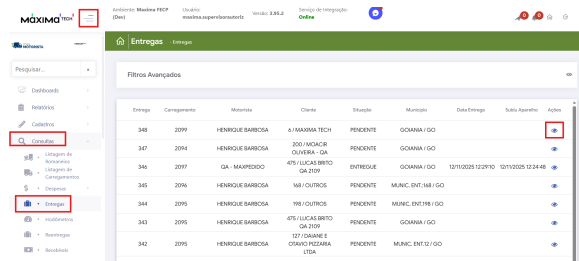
MAXIMA TECH

Ambiente: Maxima FECP (Dev)

Usuário: maxima.supervisorautorix

Versão: 3.95.2

Serviço de Integração: Online

Pesquisar...

Dashboards

Relatórios

Cadastros

Consultas

Listagem de Romaneios

Listagem de Carregamentos

Despesas

Entregas

Hodômetros

Reentregas

Recebíveis

Entregas Entregas

Filtros Avançados

| Entrega | Carregamento | Motorista | Cliente | Situação | Município | Data Entrega | Subiu Aparelho | Ações |
|---|---|---|---|---|---|---|---|---|
| 348 | 2099 | HENRIQUE BARBOSA | 6 / MAXIMA TECH | PENDENTE | GOIANIA / GO | | | |
| 347 | 2094 | HENRIQUE BARBOSA | 200 / MOACIR OLIVEIRA - QA | PENDENTE | GOIANIA / GO | | | |
| 346 | 2097 | QA - MAXPEDIDO | 475 / LUCAS BRITO QA 2109 | ENTREGUE | GOIANIA / GO | 12/11/2025 12:29:10 | 12/11/2025 12:24:48 | |
| 345 | 2096 | HENRIQUE BARBOSA | 168 / OUTROS | PENDENTE | MUNIC. ENT.168 / GO | | | |
| 344 | 2095 | HENRIQUE BARBOSA | 198 / OUTROS | PENDENTE | MUNIC. ENT.198 / GO | | | |
| 343 | 2095 | HENRIQUE BARBOSA | 475 / LUCAS BRITO QA 2109 | PENDENTE | GOIANIA / GO | | | |
| 342 | 2095 | HENRIQUE BARBOSA | 127 / DAIANE E OTAVIO PIZZARIA LTDA | PENDENTE | MUNIC. ENT.12 / GO | | | |